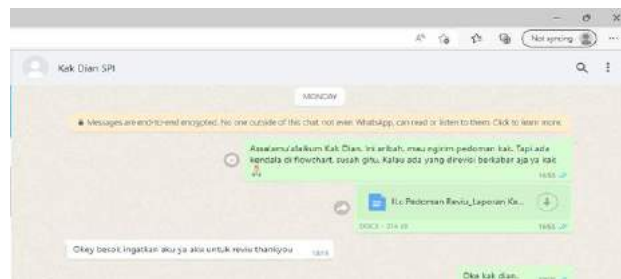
Not syncing

Kak Dian SPI

MONDAY

Messages are end-to-end encrypted. No one outside of this chat, not even WhatsApp, can read or listen to them. Click to learn more.

Assalamu'alaikum Kak Dian. Ini aribah, mau ngirim pedoman kak. Tapi ada kendala di flowchart, susah gitu. Kalau ada yang direvisi berkabar aja ya kak 🙏

16:53

8.c Pedoman Reviu_Laporan Ke...

DOCX • 314 kB

16:53

Okey besok ingatkan aku ya aku untuk revisi thankyou

18:18

Oke kak dian.